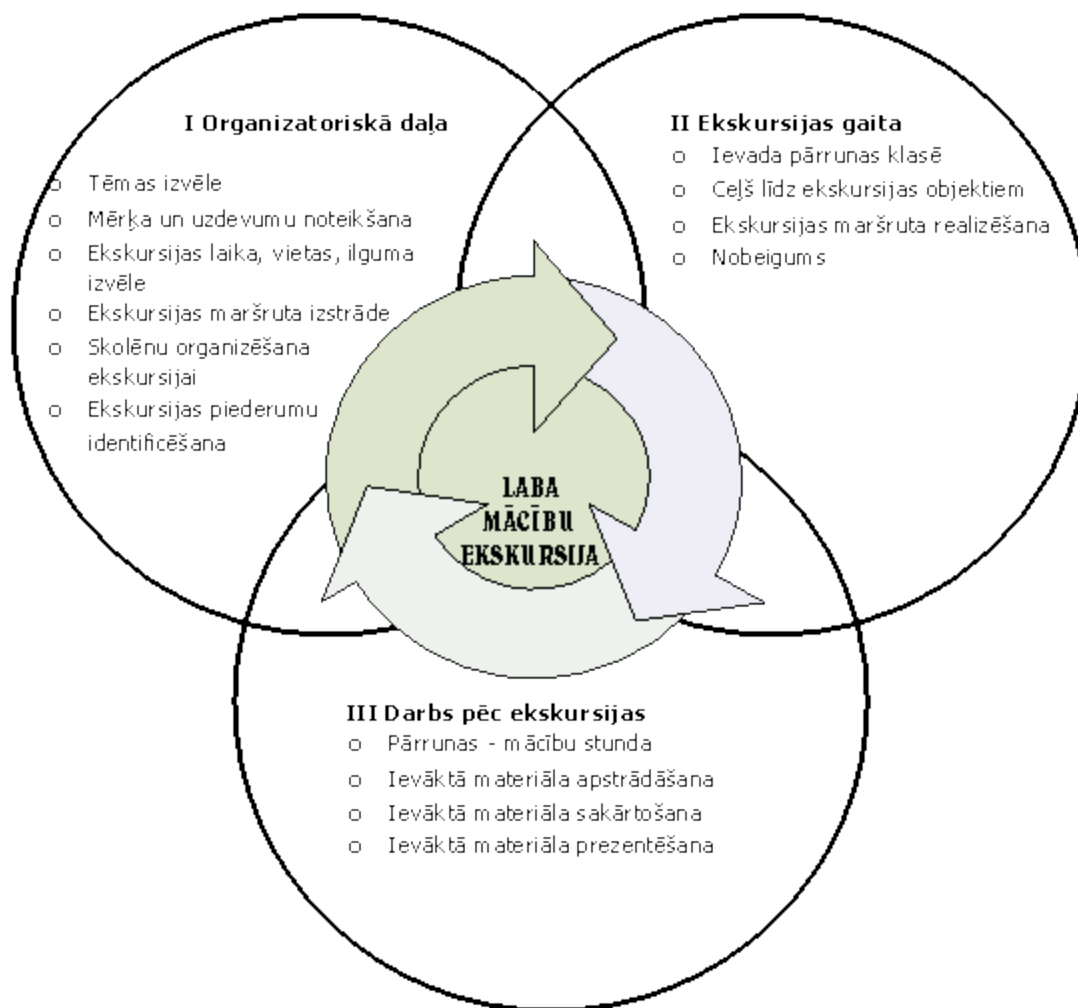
I Organizatoriskā daļa
o Tēmas izvēle
o Mērķa un uzdevumu noteikšana
o Ekskursijas laika, vietas, ilguma izvēle
o Ekskursijas maršruta izstrāde
o Skolēnu organizēšana ekskursijai
o Ekskursijas piederumu identificēšana

II Ekskursijas gaita
o Ievada pārrunas klasē
o Ceļš līdz ekskursijas objektiem
o Ekskursijas maršruta realizēšana
o Nobeigums

LABA MĀCĪBU EKSKURSIJA

III Darbs pēc ekskursijas
o Pārrunas - mācību stunda
o Ievāktā materiāla apstrādāšana
o Ievāktā materiāla sakārtošana
o Ievāktā materiāla prezentēšana